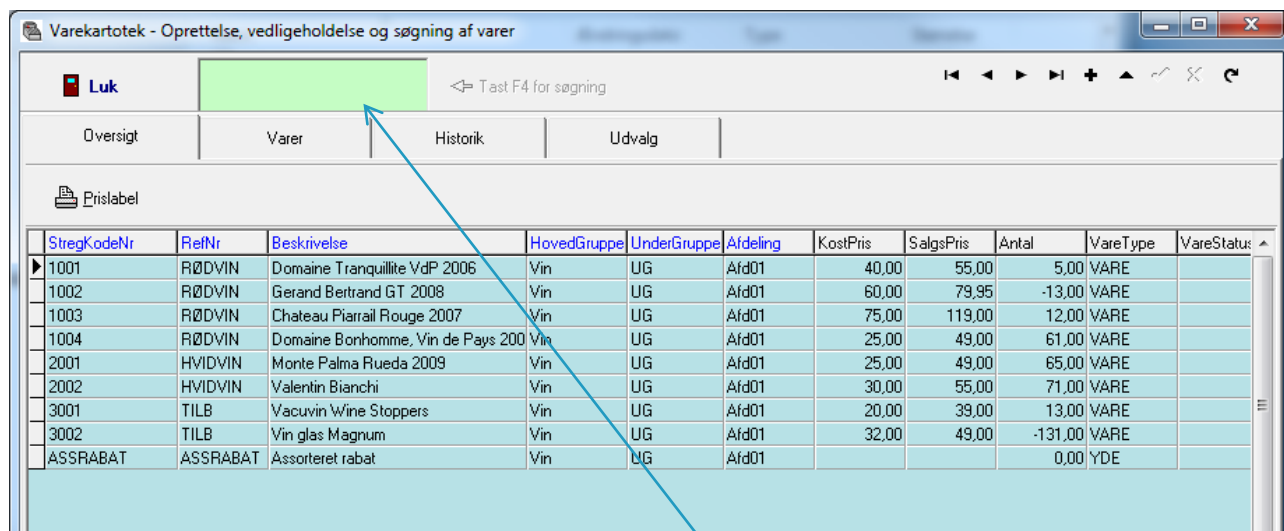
Varekartotek - Oprettelse, vedligeholdelse og søgning af varer

Luk

<= Tast F4 for søgning

Oversigt | Varer | Historik | Udvalg

Prislabel

| StregKodeNr | RefNr | Beskrivelse | HovedGruppe | UnderGruppe | Afdeling | KostPris | SalgsPris | Antal | VareType | VareStatus |
|---|---|---|---|---|---|---|---|---|---|---|
| 1001 | RØDVIN | Domaine Tranquillite VdP 2006 | Vin | UG | Afd01 | 40,00 | 55,00 | 5,00 | VARE | |
| 1002 | RØDVIN | Gerand Bertrand GT 2008 | Vin | UG | Afd01 | 60,00 | 79,95 | -13,00 | VARE | |
| 1003 | RØDVIN | Chateau Piarrail Rouge 2007 | Vin | UG | Afd01 | 75,00 | 119,00 | 12,00 | VARE | |
| 1004 | RØDVIN | Domaine Bonhomme, Vin de Pays 200 | Vin | UG | Afd01 | 25,00 | 49,00 | 61,00 | VARE | |
| 2001 | HVIDVIN | Monte Palma Rueda 2009 | Vin | UG | Afd01 | 25,00 | 49,00 | 65,00 | VARE | |
| 2002 | HVIDVIN | Valentin Bianchi | Vin | UG | Afd01 | 30,00 | 55,00 | 71,00 | VARE | |
| 3001 | TILB | Vacuvin Wine Stoppers | Vin | UG | Afd01 | 20,00 | 39,00 | 13,00 | VARE | |
| 3002 | TILB | Vin glas Magnum | Vin | UG | Afd01 | 32,00 | 49,00 | -131,00 | VARE | |
| ASSRABAT | ASSRABAT | Assorteret rabat | Vin | UG | Afd01 | | | 0,00 | YDE | |